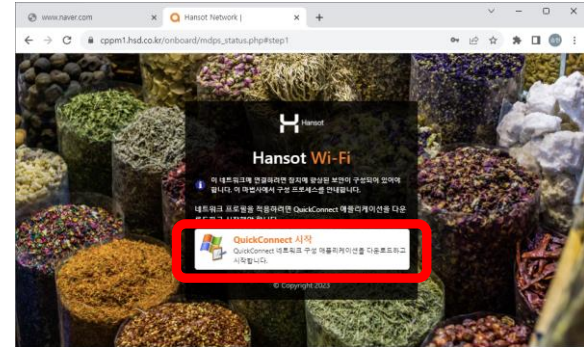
www.naver.com
Hansot Network |
cppm1.hsd.co.kr/onboard/mdps_status.php#step1

Hansot

Hansot Wi-Fi

이 네트워크에 연결하려면 장치에 강화된 보안이 구성되어 있어야 합니다. 이 마법사에서 구성 프로세스를 안내합니다.

네트워크 프로필을 적용하려면 QuickConnect 애플리케이션을 다운로드하고 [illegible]

QuickConnect 시작
QuickConnect 네트워크 구성 애플리케이션을 다운로드하고 시작합니다.

© Copyright 2023